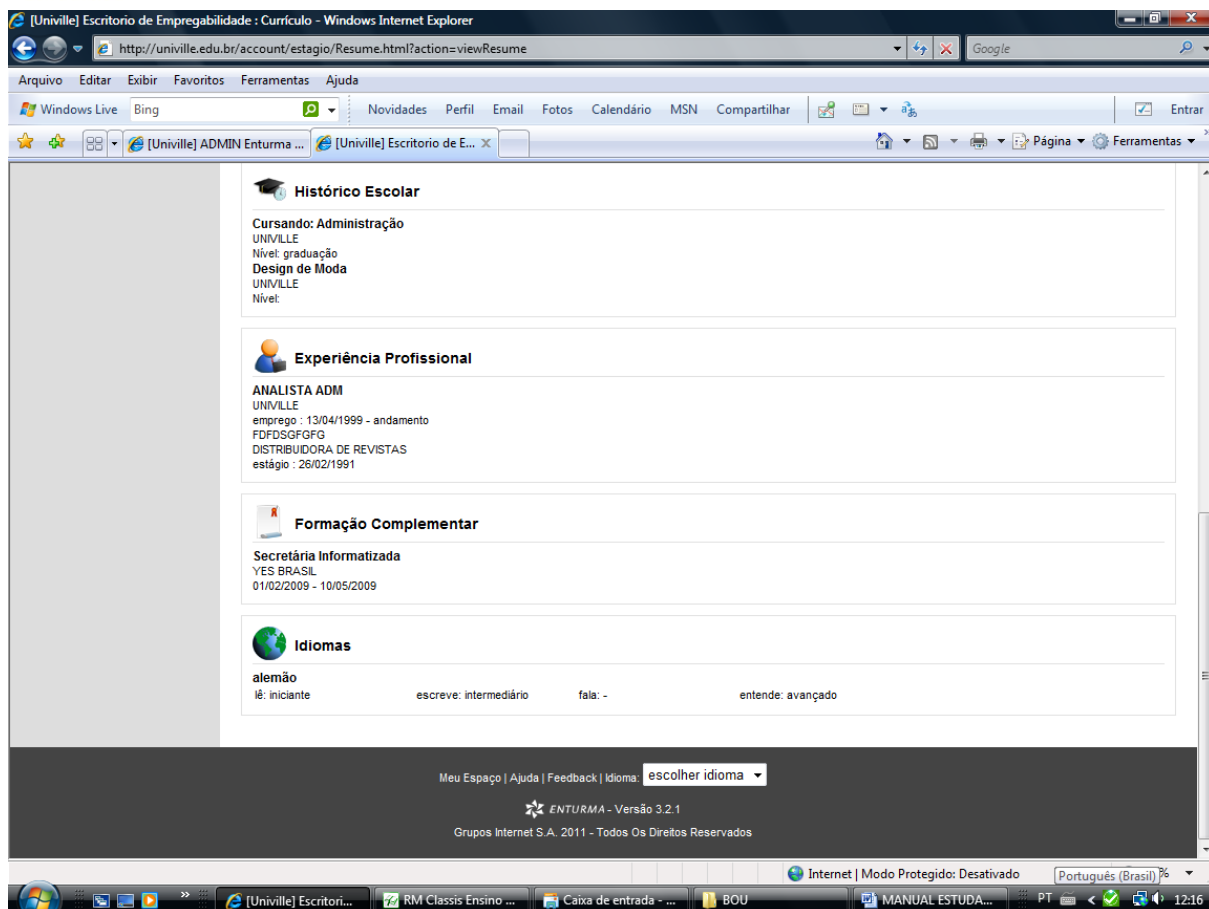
[Univille] Escritorio de Empregabilidade : Currículo - Windows Internet Explorer

http://univille.edu.br/account/estagio/Resume.html?action=viewResume

Google

Arquivo Editar Exibir Favoritos Ferramentas Ajuda

Windows Live Bing Novidades Perfil Email Fotos Calendário MSN Compartilhar Entrar

[Univille] ADMIN Enturma ... [Univille] Escritorio de E... Página Ferramentas

Histórico Escolar

Cursando: Administração
UNIVILLE
Nível: graduação
Design de Moda
UNIVILLE
Nível:

Experiência Profissional

ANALISTA ADM
UNIVILLE
emprego : 13/04/1999 - andamento
FDFDSGFGFG
DISTRIBUIDORA DE REVISTAS
estágio : 26/02/1991

Formação Complementar

Secretária Informatizada
YES BRASIL
01/02/2009 - 10/05/2009

Idiomas

alemão
lê: iniciante escreve: intermediário fala: - entende: avançado

Meu Espaço | Ajuda | Feedback | Idioma: escolher idioma

ENTURMA - Versão 3.2.1

Grupos Internet S.A. 2011 - Todos Os Direitos Reservados

Internet | Modo Protegido: Desativado Português (Brasil)

[Univille] Escritori... RM Classis Ensino ... Caixa de entrada - ... BOU MANUAL ESTUDA... PT 12:16